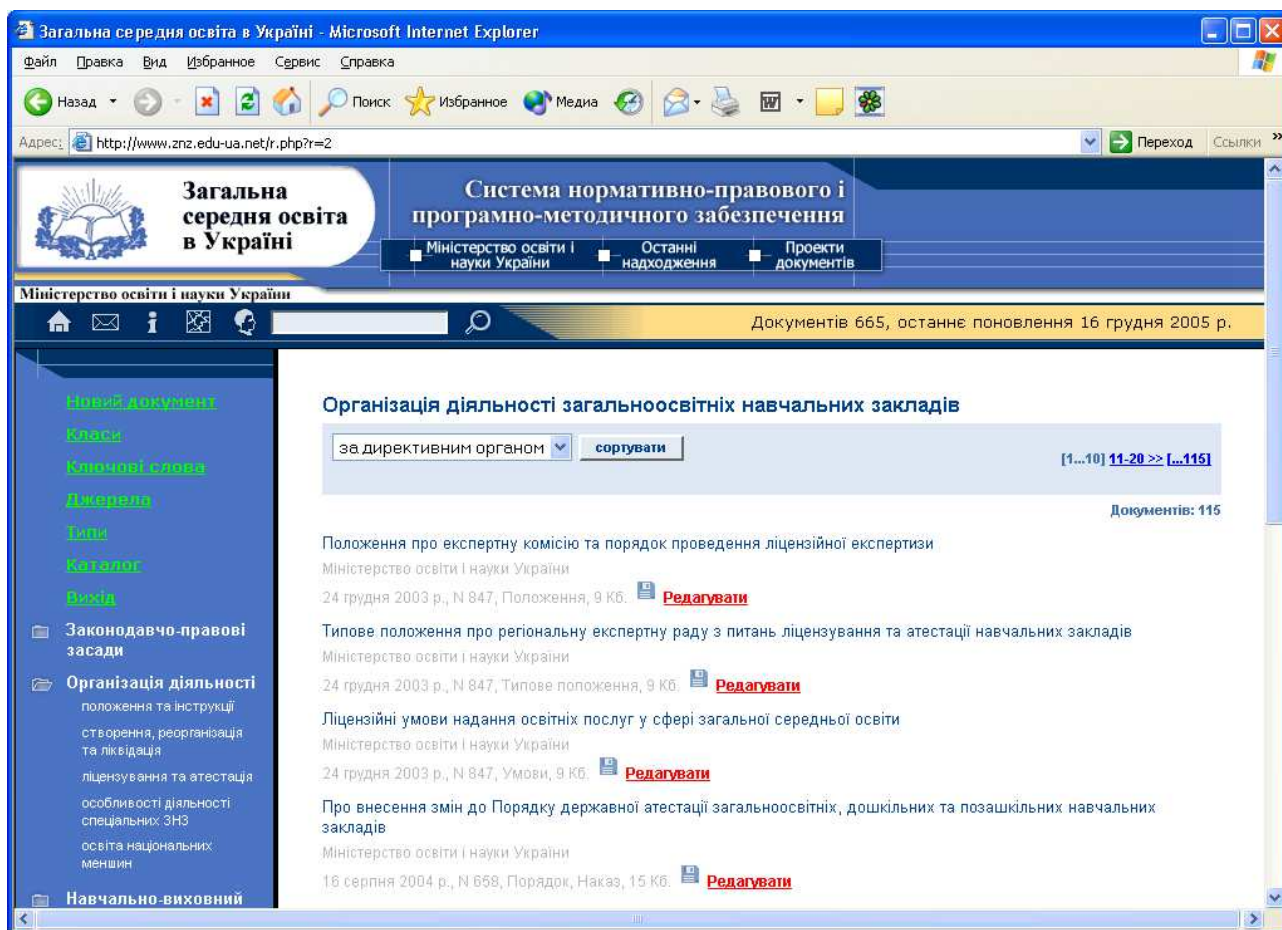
Загальна середня освіта в Україні - Microsoft Internet Explorer

Файл Правка Вид Избранное Сервис Справка

Назад Поиск Избранное Медиа

Адрес: http://www.znz.edu-ua.net/r.php?r=2 Переход Ссылки

Загальна середня освіта в Україні

Система нормативно-правового і програмно-методичного забезпечення

Міністерство освіти і науки України | Останні надходження | Проекти документів

Міністерство освіти і науки України

Документів 665, останнє поновлення 16 грудня 2005 р.

Новий документ
Класи
Ключові слова
Джерела
Типи
Каталог
Вихід
Законодавчо-правові засади
Організація діяльності
положення та інструкції
створення, реорганізація та ліквідація
ліцензування та атестація
особливості діяльності спеціальних ЗНЗ
освіта національних меншин
Навчально-виховний

Організація діяльності загальноосвітніх навчальних закладів

за директивним органом сортувати

[1...10] 11-20 >> [...115]

Документів: 115

Положення про експертну комісію та порядок проведення ліцензійної експертизи
Міністерство освіти і науки України
24 грудня 2003 р., N 847, Положення, 9 Кб. Редагувати

Типове положення про регіональну експертну раду з питань ліцензування та атестації навчальних закладів
Міністерство освіти і науки України
24 грудня 2003 р., N 847, Типове положення, 9 Кб. Редагувати

Ліцензійні умови надання освітніх послуг у сфері загальної середньої освіти
Міністерство освіти і науки України
24 грудня 2003 р., N 847, Умови, 9 Кб. Редагувати

Про внесення змін до Порядку державної атестації загальноосвітніх, дошкільних та позашкільних навчальних закладів
Міністерство освіти і науки України
16 серпня 2004 р., N 658, Порядок, Наказ, 15 Кб. Редагувати